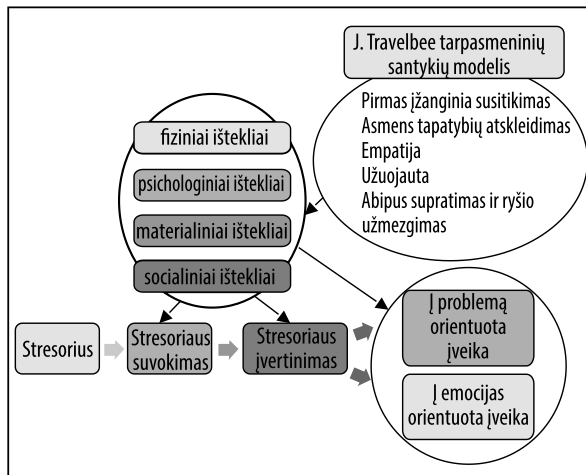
J. Travelbee tarpasmeninių santykių modelis

Pirmas įžanginis susitikimas
Asmens tapatybių atskleidimas
Empatija
Užuojauta
Abipus supratimas ir ryšio užmezgimas

fiziniai ištekliai

psichologiniai ištekliai

materialiniai ištekliai

socialiniai ištekliai

Stresorius

Stresoriaus suvokimas

Stresoriaus įvertinimas

Į problemą orientuota įveika

Į emocijas orientuota įveika